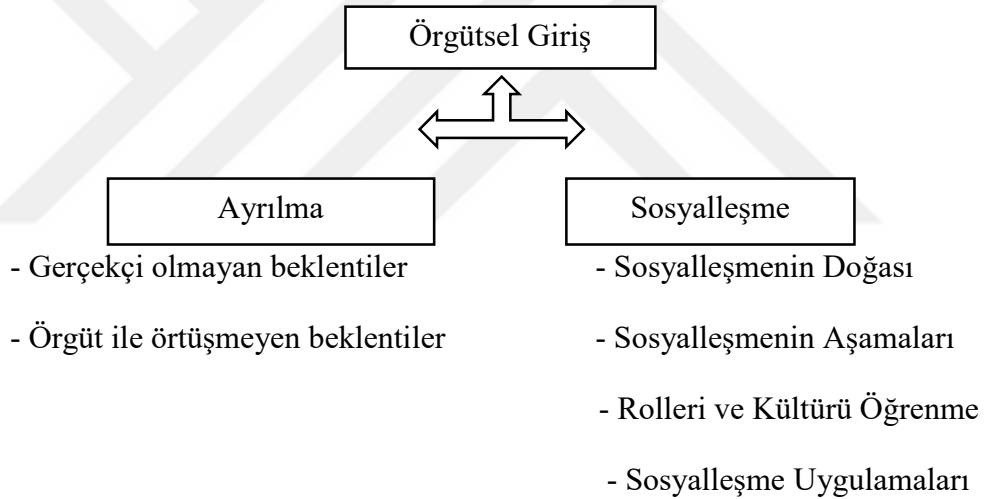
Örgütsel Giriş

Ayrılma

- Gerçekçi olmayan beklentiler

- Örgüt ile örtüşmeyen beklentiler

Sosyalleşme

- Sosyalleşmenin Doğası

- Sosyalleşmenin Aşamaları

- Rolleri ve Kültürü Öğrenme

- Sosyalleşme Uygulamaları